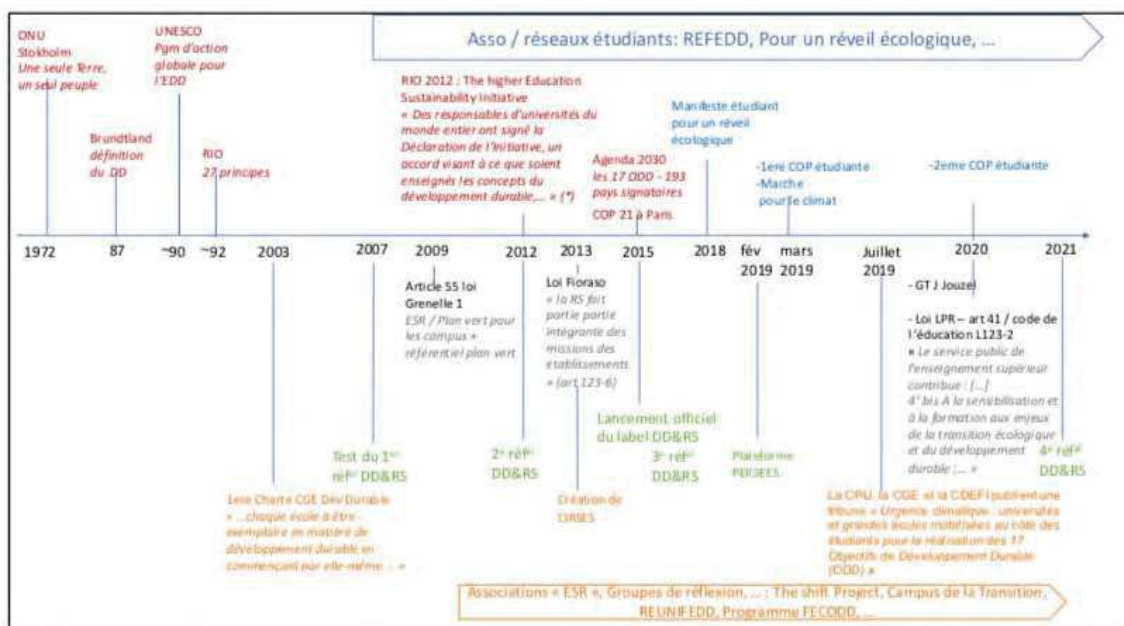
ONU
Stokholm
Une seule Terre, un seul peuple

UNESCO
Pgm d'action globale pour l'EDD

Asso / réseaux étudiants: REFEDD, Pour un réveil écologique, ...

Brundtland
définition du DD

RIO
27 principes

RIO 2012 : The higher Education Sustainability Initiative
« Des responsables d'universités du monde entier ont signé la Déclaration de l'Initiative, un accord visant à ce que soient enseignés les concepts du développement durable,... » (*)

Agenda 2030
les 17 ODD - 193 pays signataires

COP 21 à Paris

Manifeste étudiant pour un réveil écologique

-1ere COP étudiante
-Marche pour le climat

-2eme COP étudiante

1972 87 ~90 ~92 2003 2007 2009 2012 2013 2015 2018 fév 2019 mars 2019 Juillet 2019 2020 2021

Article 55 loi Grenelle 1
ESR / Plan vert pour les campus « référentiel plan vert

Loi Fioraso
« la RS fait partie partie intégrante des missions des établissements » (art 123-6)

- GT J Jouzel

- Loi LPR – art 41 / code de l'éducation L123-2
« Le service public de l'enseignement supérieur contribue : [...]
4° bis A la sensibilisation et à la formation aux enjeux de la transition écologique et du développement durable ; ... »

Test du 1er réf DD&RS

2e réf DD&RS

Lancement officiel du label DD&RS

3e réf DD&RS

Plateforme PEESES

4e réf DD&RS

1ere Charte CGE Dév Durable
« ...chaque école à être exemplaire en matière de développement durable en commençant par elle-même... »

Création de CIRSES

La CPU, la CGE et la CDEFI publient une tribune « Urgence climatique : universités et grandes écoles mobilisées au côté des étudiants pour la réalisation des 17 Objectifs de Développement Durable (ODD) »

Associations « ESR », Groupes de réflexion, ... : The shift Project, Campus de la Transition, REUNIFEDD, Programme FECODD, ...